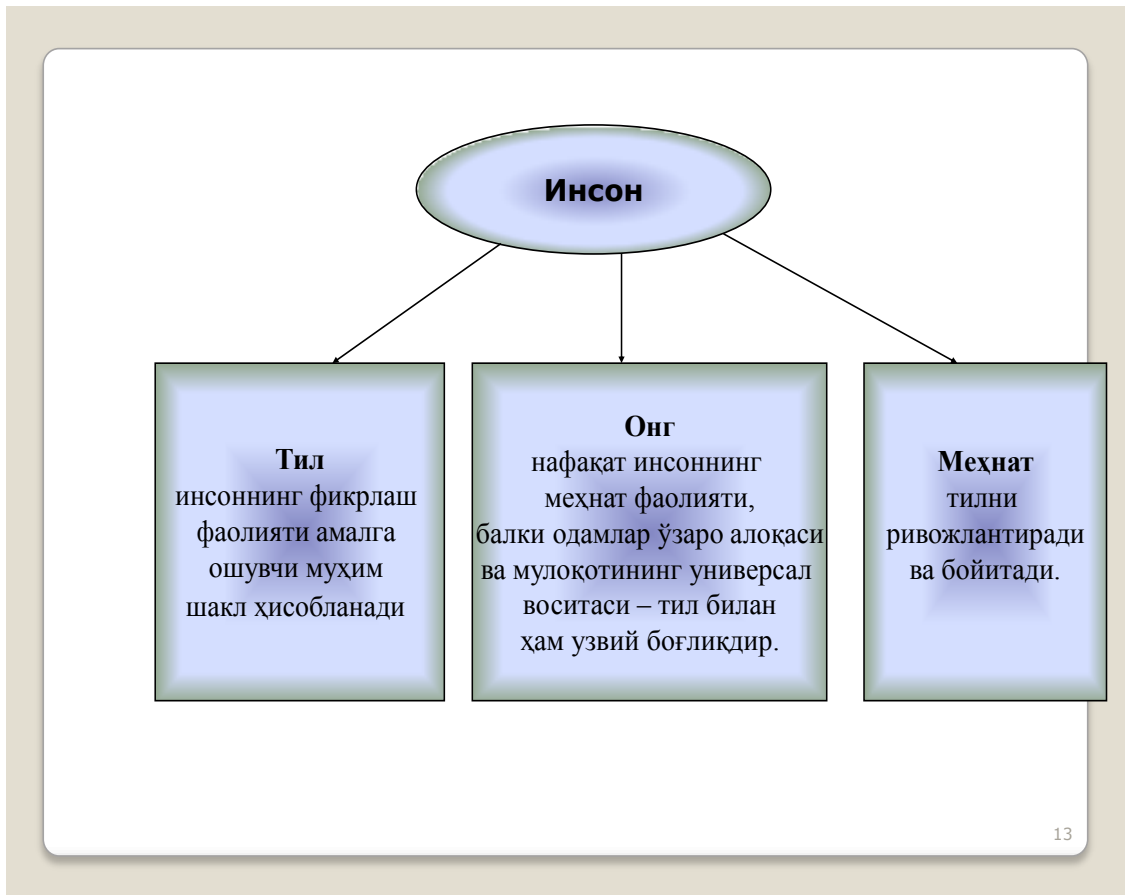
Инсон

Тил
инсоннинг фикрлаш фаолияти амалга ошувчи муҳим шакл ҳисобланади

Онг
нафақат инсоннинг меҳнат фаолияти, балки одамлар ўзаро алоқаси ва мулоқотининг универсал воситаси – тил билан ҳам узвий боғлиқдир.

Меҳнат
тилни ривожлантиради ва бойитади.

13